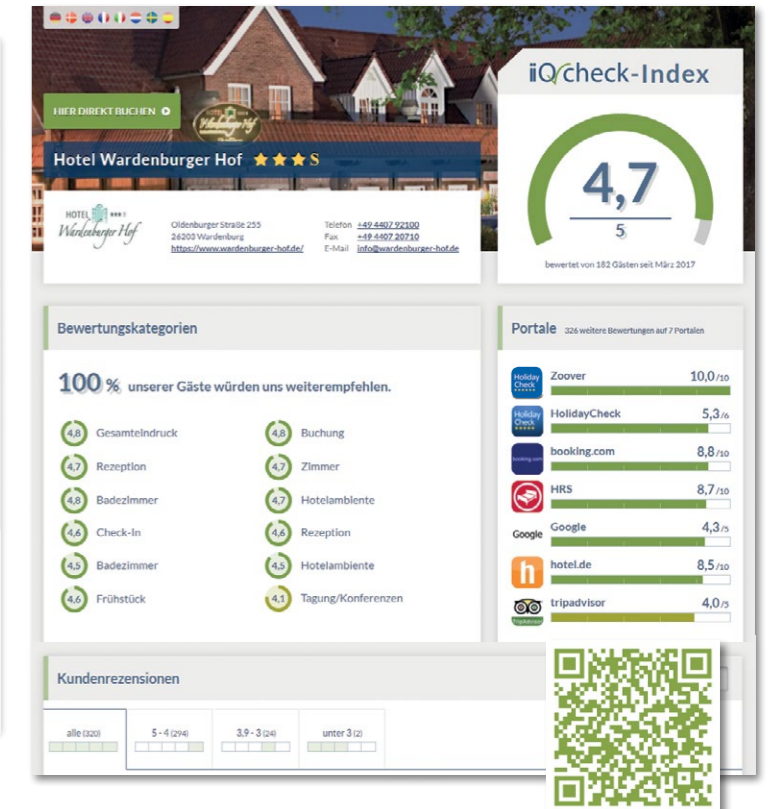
HIER DIREKT BUCHEN

Holiday Inn

Hotel Wardenburger Hof ★★★S

HOTEL ★★★S Wardenburger Hof

Oldenburger Straße 255
26203 Wardenburg
https://www.wardenburger-hof.de/

Telefon +49 4407 92100
Fax +49 4407 20710
E-Mail info@wardenburger-hof.de

iQ check-Index

4,7
5

bewertet von 182 Gästen seit März 2017

Bewertungskategorien

100 % unserer Gäste würden uns weiterempfehlen.

4,8 Gesamteindruck
4,7 Rezeption
4,8 Badezimmer
4,6 Check-In
4,5 Badezimmer
4,6 Frühstück

4,8 Buchung
4,7 Zimmer
4,7 Hotelambiente
4,6 Rezeption
4,5 Hotelambiente
4,1 Tagung/Konferenzen

Portale 326 weitere Bewertungen auf 7 Portalen

Zoover 10,0/10
HolidayCheck 5,3/6
booking.com 8,8/10
HRS 8,7/10
Google 4,3/5
hotel.de 8,5/10
tripadvisor 4,0/5

Kundenrezensionen

alle (320)
5 - 4 (294)
3,9 - 3 (24)
unter 3 (2)